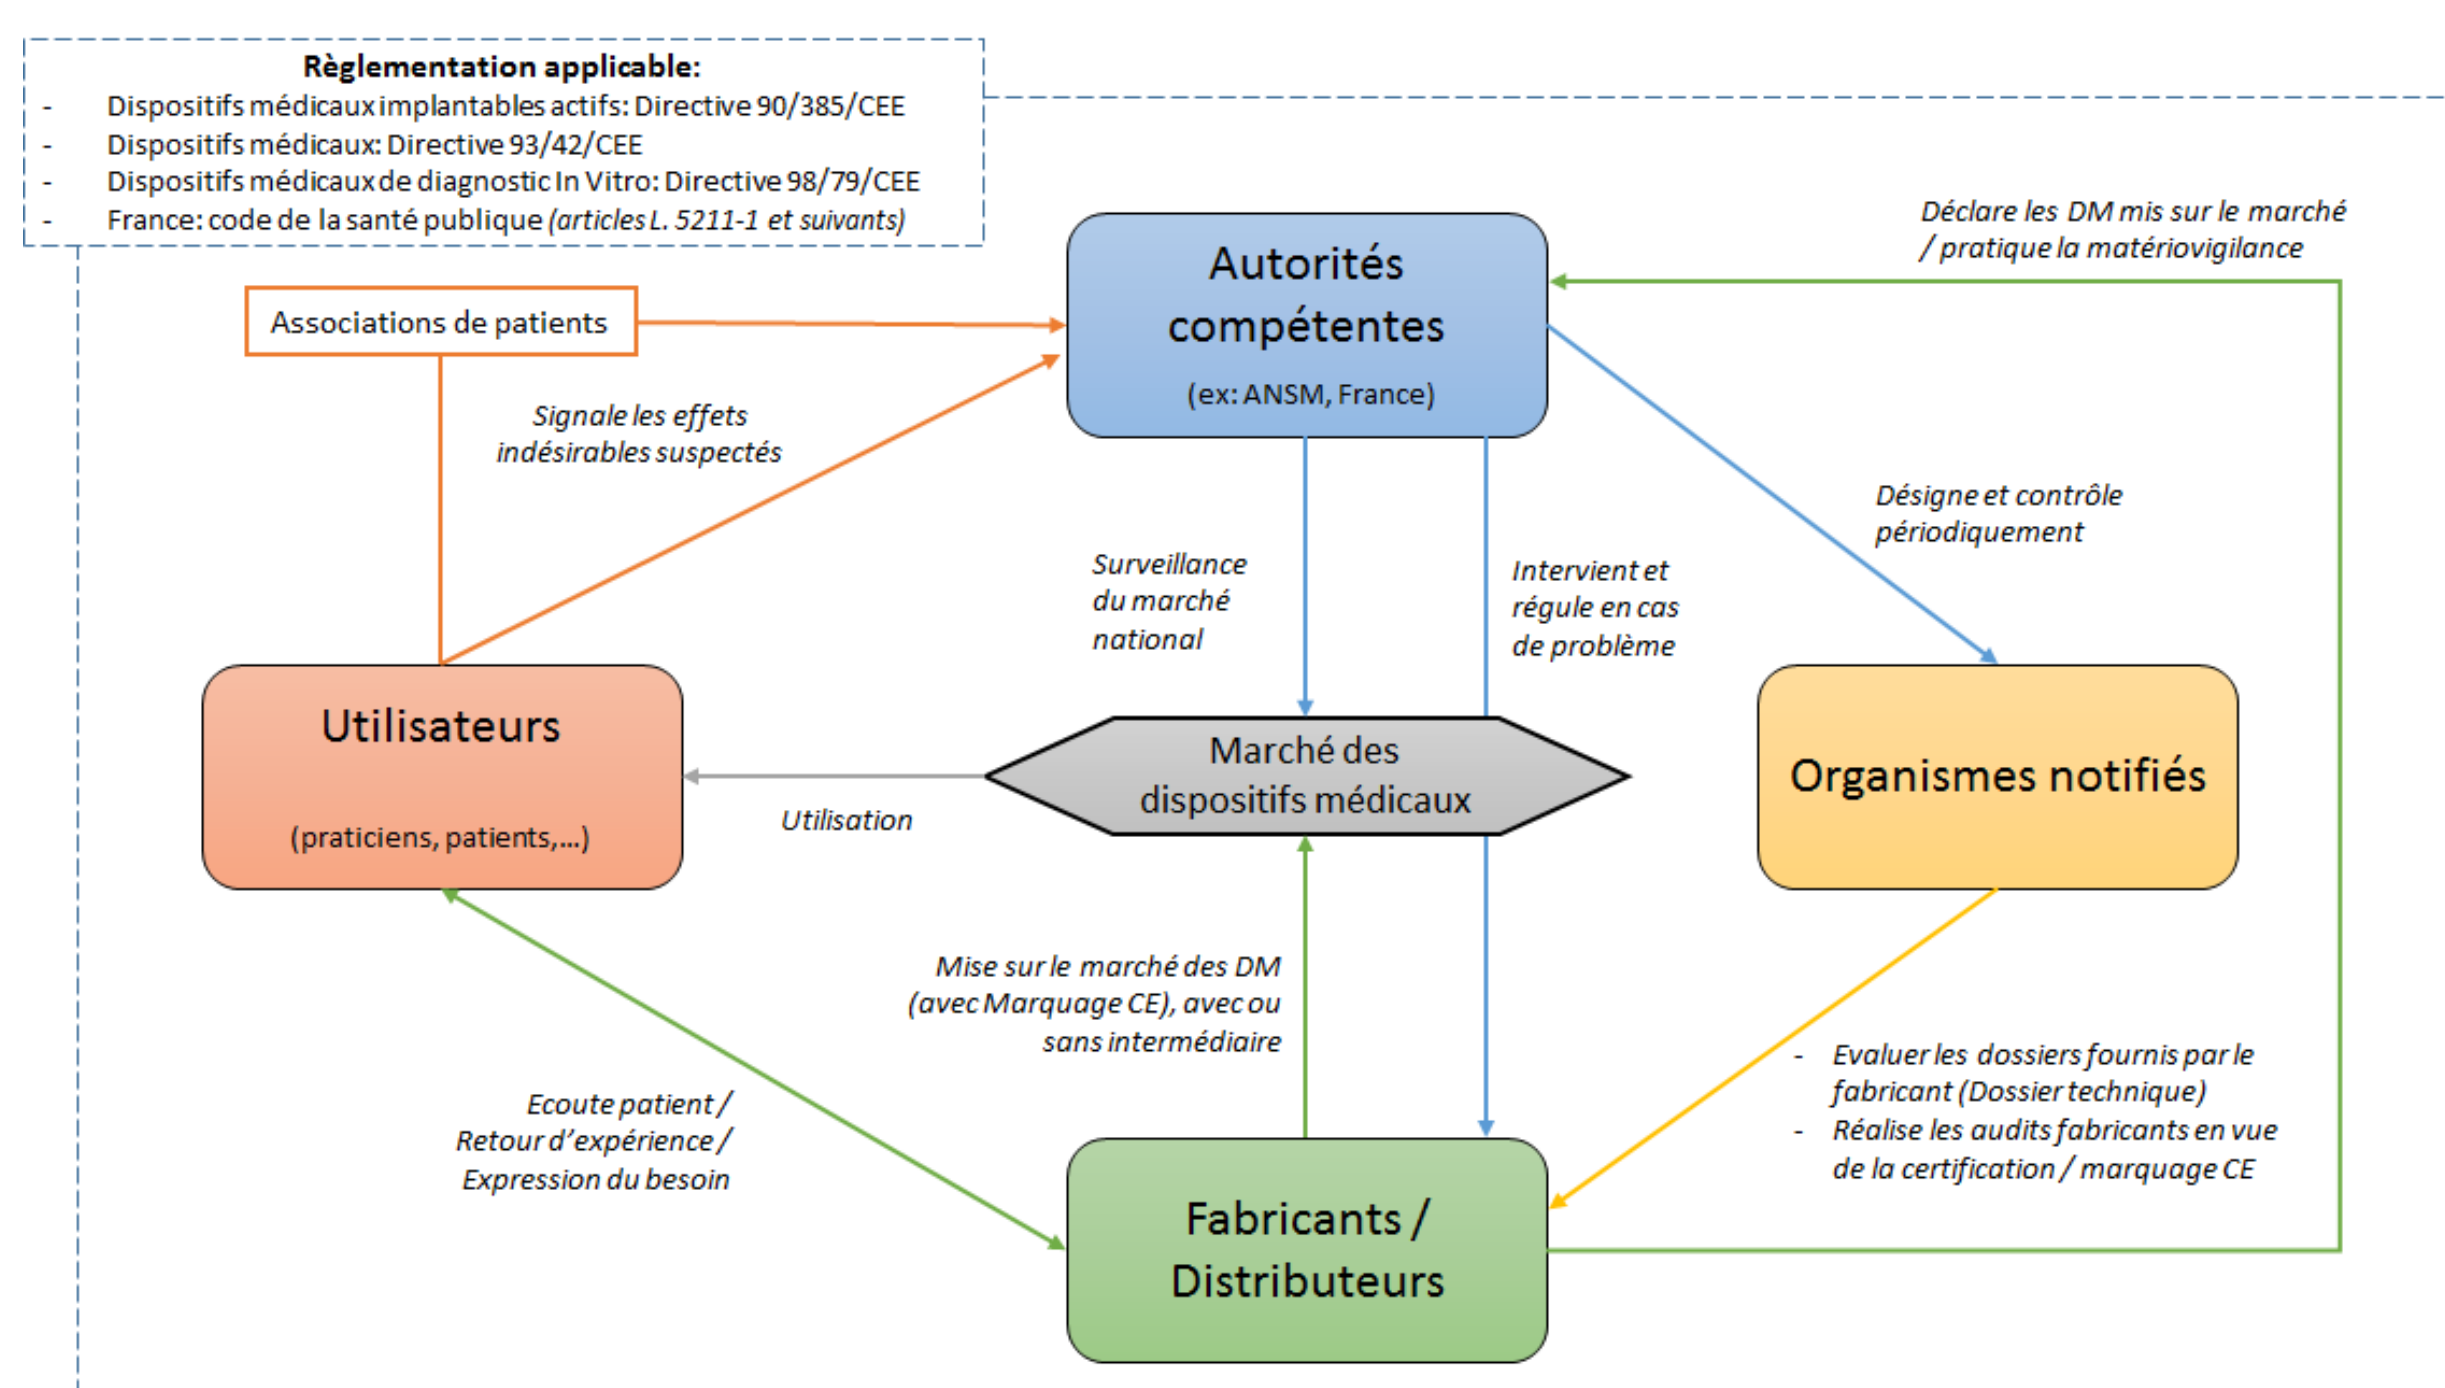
**Règlementation applicable:**
- Dispositifs médicaux implantables actifs: Directive 90/385/CEE
- Dispositifs médicaux: Directive 93/42/CEE
- Dispositifs médicaux de diagnostic In Vitro: Directive 98/79/CEE
- France: code de la santé publique *(articles L. 5211-1 et suivants)*

*Déclare les DM mis sur le marché / pratique la matériovigilance*

Autorités compétentes

(ex: ANSM, France)

Associations de patients

*Signale les effets indésirables suspectés*

*Désigne et contrôle périodiquement*

*Surveillance du marché national*

*Intervient et régule en cas de problème*

Utilisateurs

(praticiens, patients,...)

Marché des dispositifs médicaux

Organismes notifiés

*Utilisation*

*Mise sur le marché des DM (avec Marquage CE), avec ou sans intermédiaire*

- *Evaluer les dossiers fournis par le fabricant (Dossier technique)*
- *Réalise les audits fabricants en vue de la certification / marquage CE*

*Ecoute patient / Retour d'expérience / Expression du besoin*

Fabricants / Distributeurs